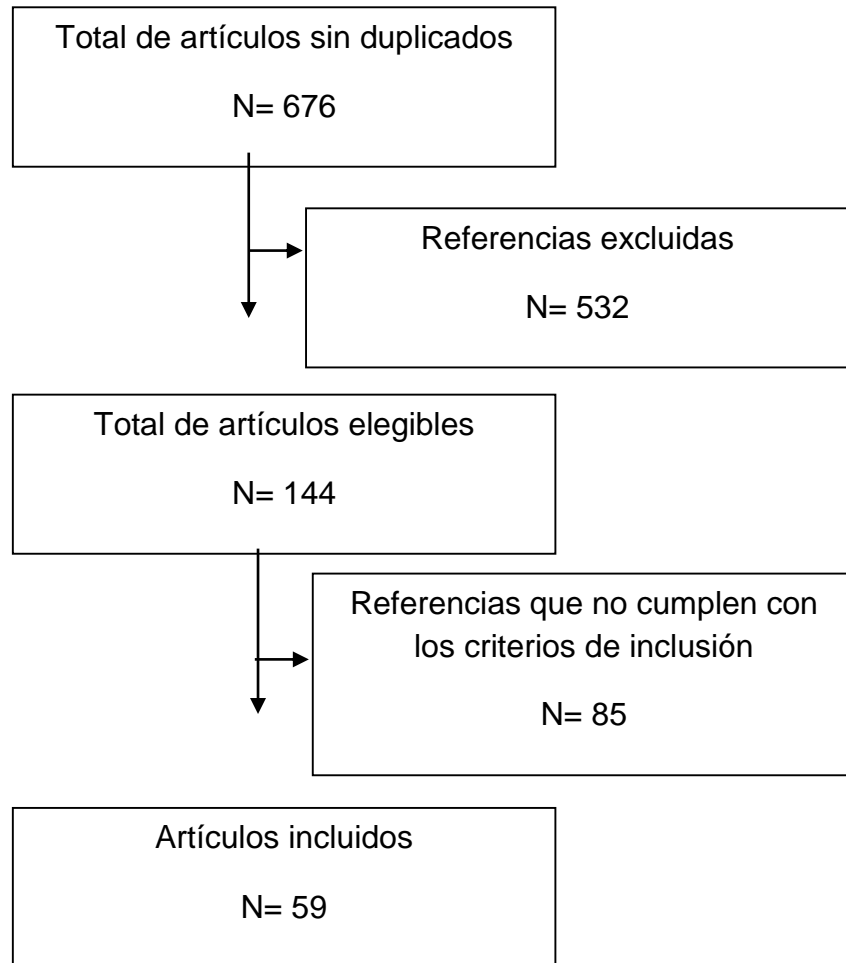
Total de artículos sin duplicados

N= 676

Referencias excluidas

N= 532

Total de artículos elegibles

N= 144

Referencias que no cumplen con los criterios de inclusión

N= 85

Artículos incluidos

N= 59